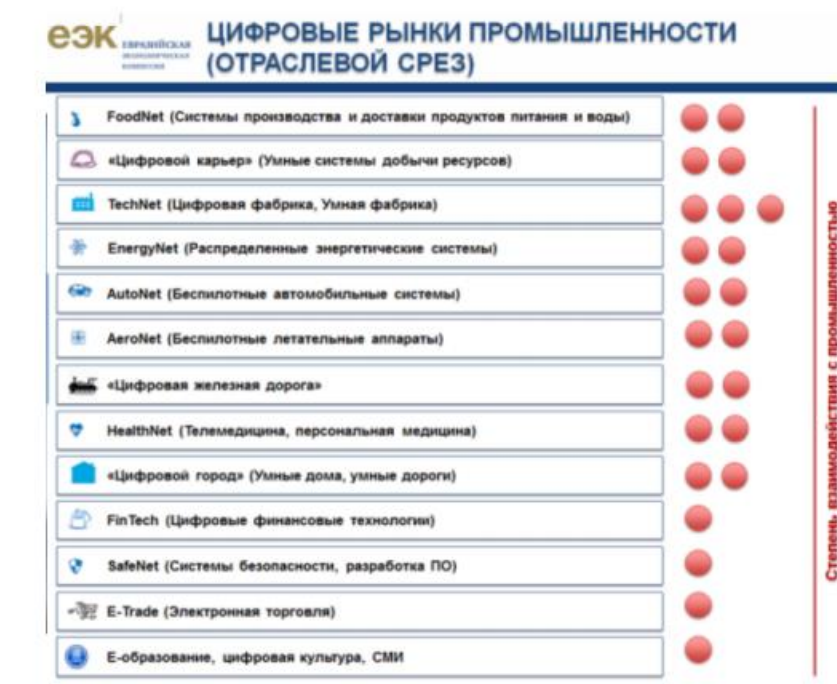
ЕЭК ЕВРАЗИЙСКАЯ ЭКОНОМИЧЕСКАЯ КОМИССИЯ

ЦИФРОВЫЕ РЫНКИ ПРОМЫШЛЕННОСТИ (ОТРАСЛЕВОЙ СРЕЗ)

FoodNet (Системы производства и доставки продуктов питания и воды)

«Цифровой карьер» (Умные системы добычи ресурсов)

TechNet (Цифровая фабрика, Умная фабрика)

EnergyNet (Распределенные энергетические системы)

AutoNet (Беспилотные автомобильные системы)

AeroNet (Беспилотные летательные аппараты)

«Цифровая железная дорога»

HealthNet (Телемедицина, персональная медицина)

«Цифровой город» (Умные дома, умные дороги)

FinTech (Цифровые финансовые технологии)

SafeNet (Системы безопасности, разработка ПО)

E-Trade (Электронная торговля)

Е-образование, цифровая культура, СМИ

Степень взаимодействия с промышленностью